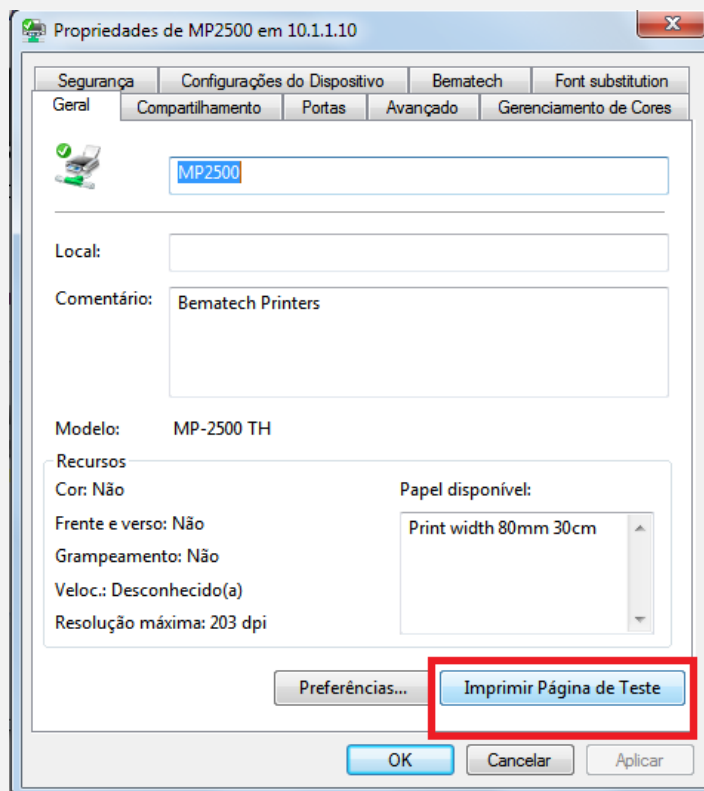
Propriedades de MP2500 em 10.1.1.10

Segurança | Configurações do Dispositivo | Bematech | Font substitution
Geral | Compartilhamento | Portas | Avançado | Gerenciamento de Cores

MP2500

Local:

Comentário: Bematech Printers

Modelo: MP-2500 TH

Recursos
Cor: Não
Frente e verso: Não
Grampeamento: Não
Veloc.: Desconhecido(a)
Resolução máxima: 203 dpi

Papel disponível:
Print width 80mm 30cm

Preferências...
Imprimir Página de Teste

OK
Cancelar
Aplicar